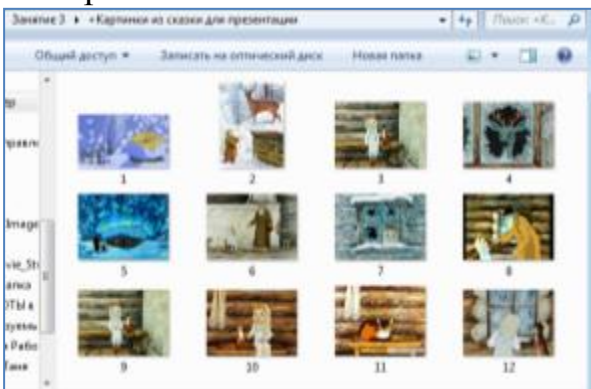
Занятие 3 ▸ «Картинки из сказки для презентации

Поиск: «К...

Общий доступ ▾ Записать на оптический диск Новая папка

тр

правл

Image

vie_St

апка

ОТЫ в

зузыкь

Рабо

Таня

1 2 3 4

5 6 7 8

9 10 11 12